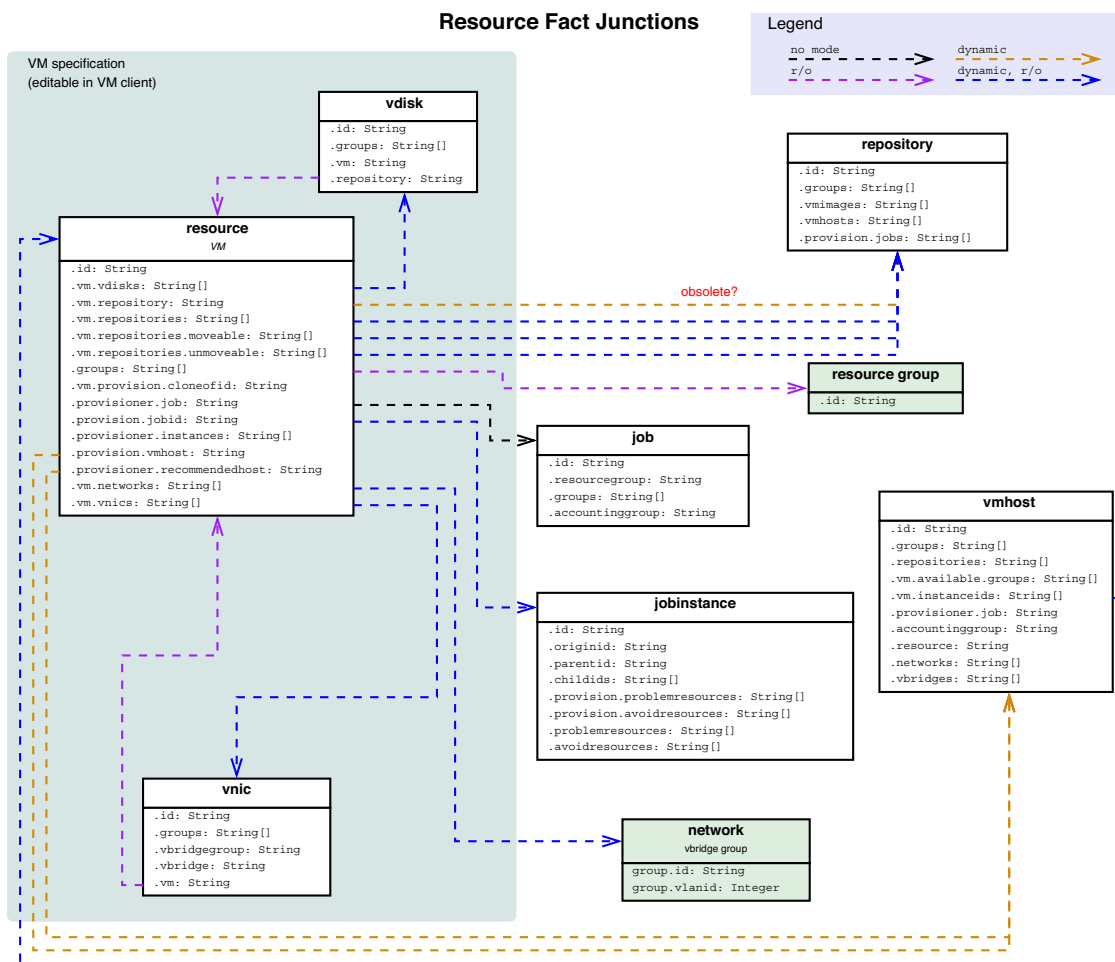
Resource Fact Junctions

Legend
no mode
dynamic
r/o
dynamic, r/o

VM specification
(editable in VM client)

vdisk
.id: String
.groups: String[]
.vm: String
.repository: String

resource
VM
.id: String
.vm.vdisks: String[]
.vm.repository: String
.vm.repositories: String[]
.vm.repositories.moveable: String[]
.vm.repositories.unmoveable: String[]
.groups: String[]
.vm.provision.cloneofid: String
.provisioner.job: String
.provision.jobid: String
.provisioner.instances: String[]
.provision.vmhost: String
.provisioner.recommendedhost: String
.vm.networks: String[]
.vm.vnics: String[]

repository
.id: String
.groups: String[]
.vmimages: String[]
.vmhosts: String[]
.provision.jobs: String[]

obsolete?

resource group
.id: String

job
.id: String
.resourcegroup: String
.groups: String[]
.accountinggroup: String

vmhost
.id: String
.groups: String[]
.repositories: String[]
.vm.available.groups: String[]
.vm.instanceids: String[]
.provisioner.job: String
.accountinggroup: String
.resource: String
.networks: String[]
.vbridges: String[]

jobinstance
.id: String
.originid: String
.parentid: String
.childids: String[]
.provision.problemresources: String[]
.provision.avoidresources: String[]
.problemresources: String[]
.avoidresources: String[]

vnic
.id: String
.groups: String[]
.vbridgegroup: String
.vbridge: String
.vm: String

network
vbridge group
group.id: String
group.vlanid: Integer